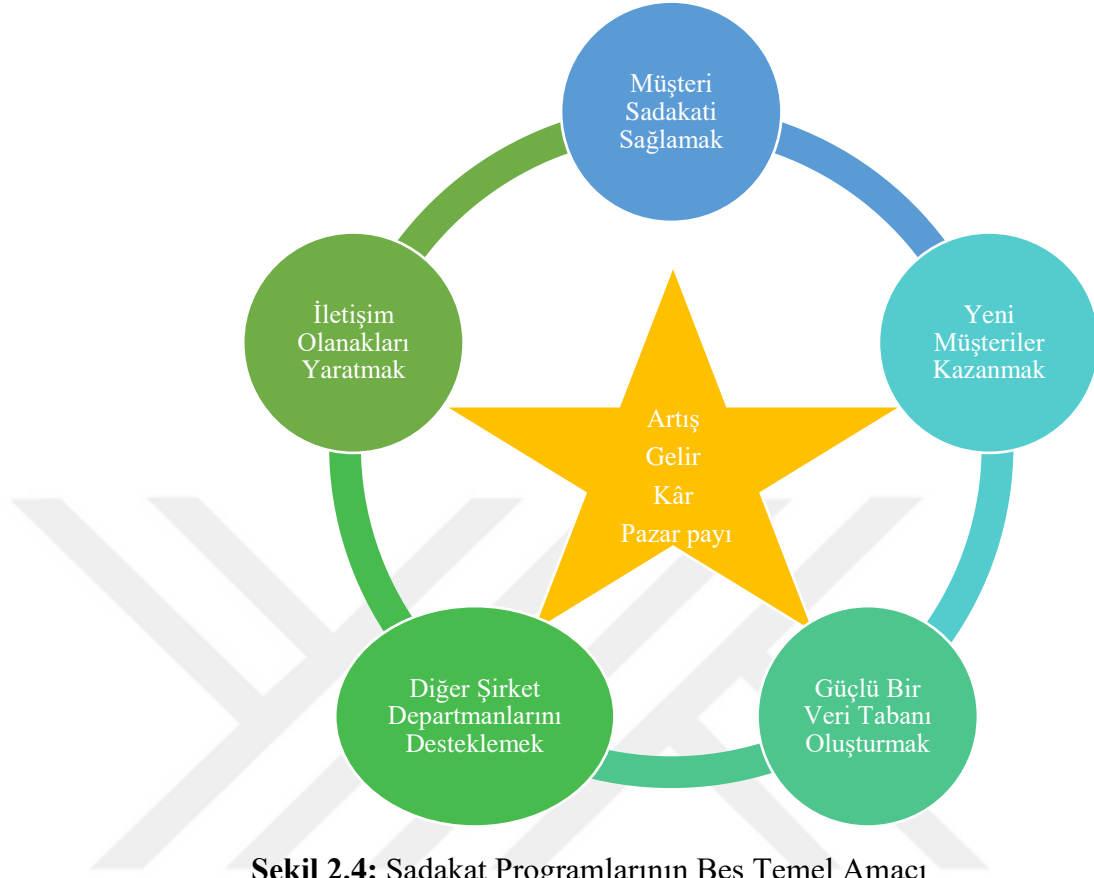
Müşteri Sadakati Sağlamak

Yeni Müşteriler Kazanmak

Güçlü Bir Veri Tabanı Oluşturmak

Diğer Şirket Departmanlarını Desteklemek

İletişim Olanakları Yaratmak

Artış
Gelir
Kâr
Pazar payı

**Şekil 2.4:** Sadakat Programlarının Beş Temel Amacı